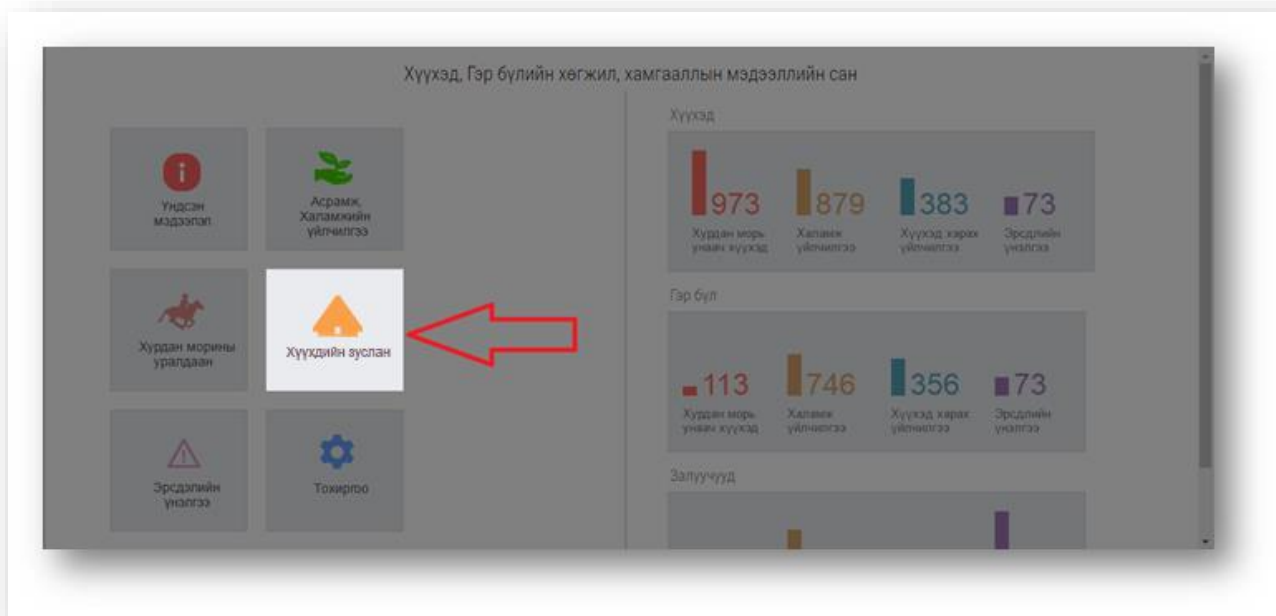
Хүүхэд, Гэр бүлийн хөгжил, хамгааллын мэдээллийн сан

Үндсэн мэдээлэл

Асрамж, Халамжийн үйлчилгээ

Хурдан морины уралдаан

Хүүхдийн зуслан

Эрсдэлийн үнэлгээ

Тохиргоо

Хүүхэд

973
Хурдан морь унаач хүүхэд

879
Халамж үйлчилгээ

383
Хүүхэд харах үйлчилгээ

73
Эрсдлийн үнэлгээ

Гэр бүл

113
Хурдан морь унаач хүүхэд

746
Халамж үйлчилгээ

356
Хүүхэд харах үйлчилгээ

73
Эрсдлийн үнэлгээ

Залуучууд